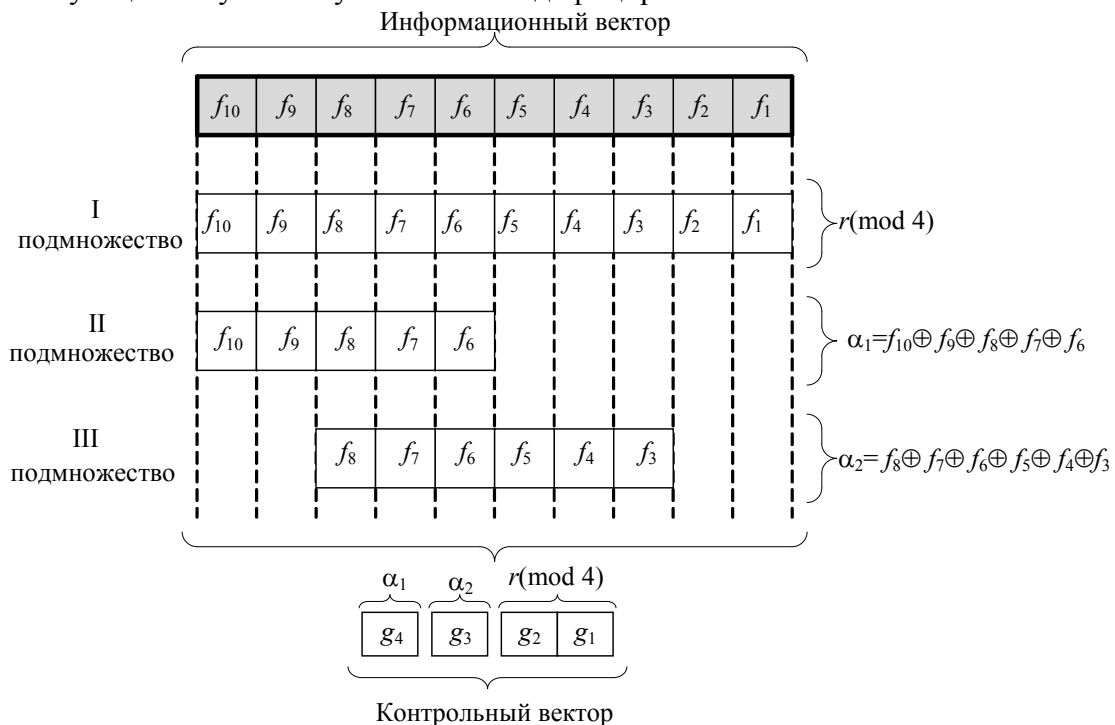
Информационный вектор

| $f_{10}$ | $f_9$ | $f_8$ | $f_7$ | $f_6$ | $f_5$ | $f_4$ | $f_3$ | $f_2$ | $f_1$ |
|---|---|---|---|---|---|---|---|---|---|

I подмножество

| $f_{10}$ | $f_9$ | $f_8$ | $f_7$ | $f_6$ | $f_5$ | $f_4$ | $f_3$ | $f_2$ | $f_1$ |
|---|---|---|---|---|---|---|---|---|---|

$r(\text{mod } 4)$

II подмножество

| $f_{10}$ | $f_9$ | $f_8$ | $f_7$ | $f_6$ |
|---|---|---|---|---|

$\alpha_1 = f_{10} \oplus f_9 \oplus f_8 \oplus f_7 \oplus f_6$

III подмножество

| $f_8$ | $f_7$ | $f_6$ | $f_5$ | $f_4$ | $f_3$ |
|---|---|---|---|---|---|

$\alpha_2 = f_8 \oplus f_7 \oplus f_6 \oplus f_5 \oplus f_4 \oplus f_3$

$\alpha_1$ $\alpha_2$ $r(\text{mod } 4)$

| $g_4$ | $g_3$ | $g_2$ | $g_1$ |
|---|---|---|---|

Контрольный вектор